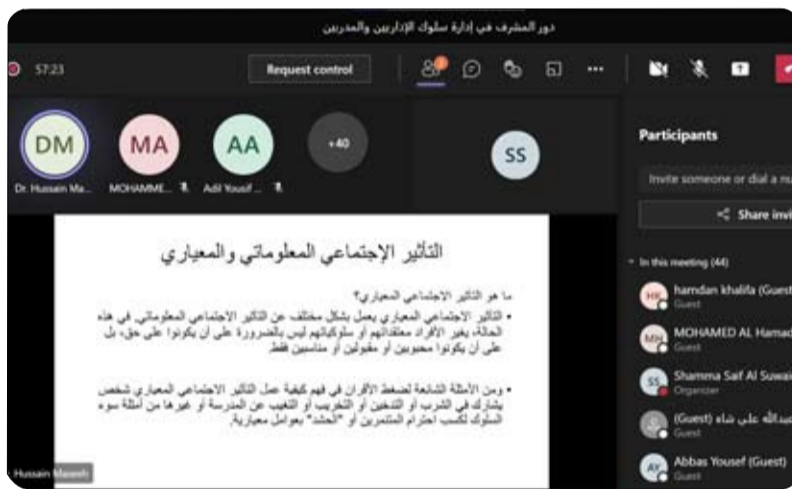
دور المشرف في إدارة سلوك الإداريين والمدربين

57:23

Request control

DM
Dr. Hussain Ma...

MA
MOHAMME...

AA
Adil Yousif ...

+40

SS

Participants

Invite someone or dial a nu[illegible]

Share invi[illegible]

In this meeting (44)

HK
hamdan khalifa (Guest)
Guest

MA
MOHAMED AL Hamad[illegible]
Guest

SS
Shamma Saif Al Suwai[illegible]
Organizer

(Guest) عبدالله علي شاه
Guest

AY
Abbas Yousef (Guest)
Guest

التأثير الإجتماعي المعلوماتي والمعياري

ما هو التأثير الاجتماعي المعياري؟

• التأثير الاجتماعي المعياري يعمل بشكل مختلف عن التأثير الاجتماعي المعلوماتي. في هذه الحالة، يغير الأفراد معتقداتهم أو سلوكياتهم ليس بالضرورة على أن يكونوا على حق، بل على أن يكونوا محبوبين أو مقبولين أو متناسبين فقط.

• ومن الأمثلة الشائعة لضغط الأقران في فهم كيفية عمل التأثير الاجتماعي المعياري شخص يشارك في الشرب أو التدخين أو التخريب أو التغيب عن المدرسة أو غيرها من أمثلة سوء السلوك لكسب احترام المتنمرين أو "الحشد" بعوامل معيارية.

Hussain Maeesh